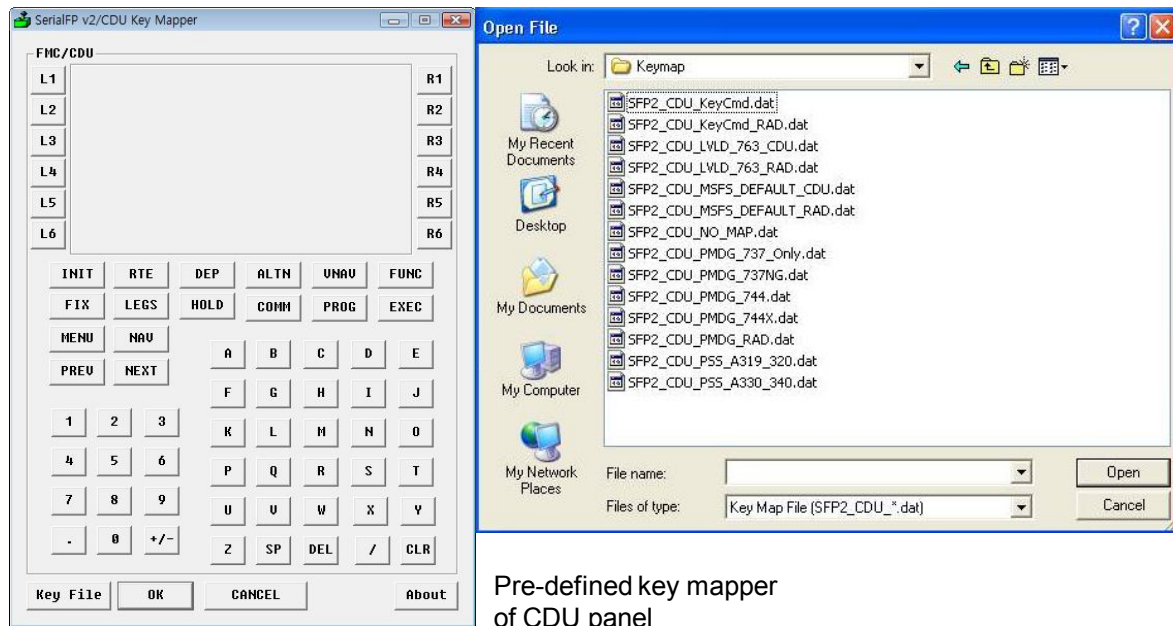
SerialFP v2/CDU Key Mapper

FMC/CDU

L1
L2
L3
L4
L5
L6

R1
R2
R3
R4
R5
R6

INIT RTE DEP ALTN VNAV FUNC
FIX LEGS HOLD COMM PROG EXEC
MENU NAV
PREV NEXT

A B C D E
F G H I J
K L M N O
P Q R S T
U V W X Y
Z SP DEL / CLR

1 2 3
4 5 6
7 8 9
. 0 +/-

Key File OK CANCEL About

Open File

Look in: Keymap

My Recent Documents
Desktop
My Documents
My Computer
My Network Places

SFP2_CDU_KeyCmd.dat
SFP2_CDU_KeyCmd_RAD.dat
SFP2_CDU_LVLD_763_CDU.dat
SFP2_CDU_LVLD_763_RAD.dat
SFP2_CDU_MSFS_DEFAULT_CDU.dat
SFP2_CDU_MSFS_DEFAULT_RAD.dat
SFP2_CDU_NO_MAP.dat
SFP2_CDU_PMDG_737_Only.dat
SFP2_CDU_PMDG_737NG.dat
SFP2_CDU_PMDG_744.dat
SFP2_CDU_PMDG_744X.dat
SFP2_CDU_PMDG_RAD.dat
SFP2_CDU_PSS_A319_320.dat
SFP2_CDU_PSS_A330_340.dat

File name:
Files of type: Key Map File (SFP2_CDU_*.dat)

Open
Cancel

Pre-defined key mapper of CDU panel